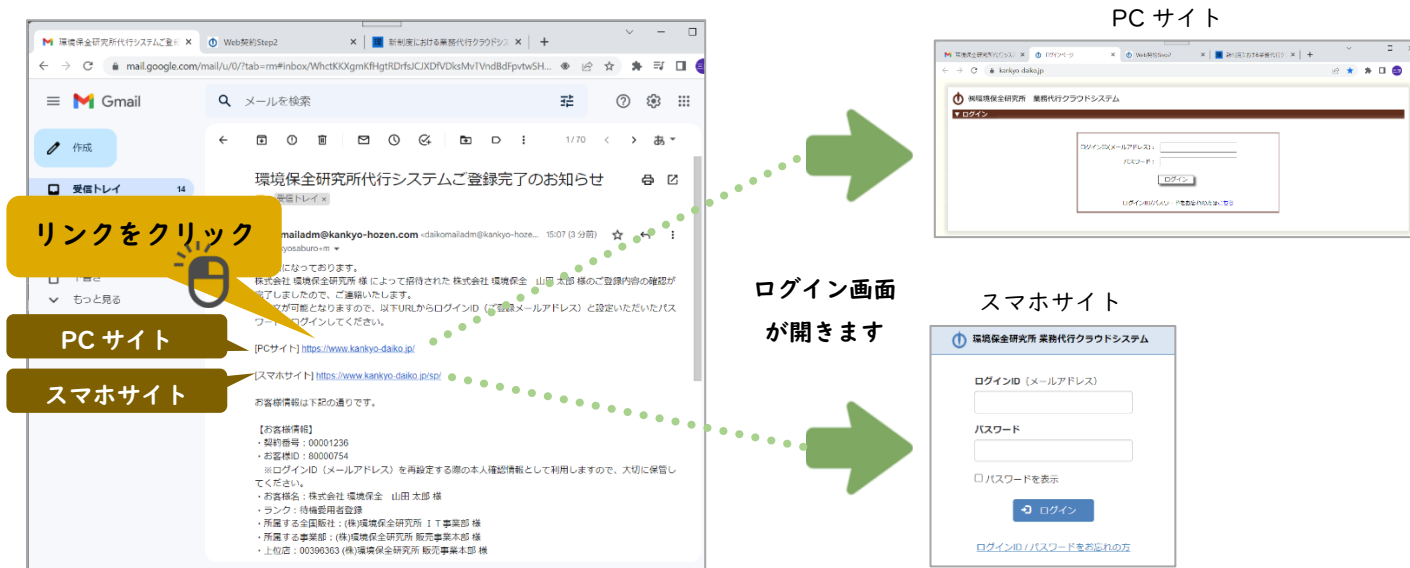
環境保全研究所代行システムご登録 ×　Web契約Step2 ×　新制度における業務代行クラウドシス ×

mail.google.com/mail/u/0/?tab=rm#inbox/WhctKKXgmKfHgtRDrfsJCJXDfVDksMvTVndBdFpvtwSH...

Gmail　メールを検索

作成

受信トレイ 14

下書き

もっと見る

1 / 70

環境保全研究所代行システムご登録完了のお知らせ

受信トレイ ×

mailadm@kankyo-hozen.com <daikomailadm@kankyo-hoze... 15:07 (3 分前)

kyosaburo+m

になっております。
株式会社 環境保全研究所 様 によって招待された 株式会社 環境保全　山田 太郎 様のご登録内容の確認が完了しましたので、ご連絡いたします。
が可能となりますので、以下URLからログインID（ご登録メールアドレス）と設定いただいたパスワードでログインしてください。

[PCサイト] https://www.kankyo-daiko.jp/

[スマホサイト] https://www.kankyo-daiko.jp/sp/

お客様情報は下記の通りです。

【お客様情報】
・契約番号：00001236
・お客様ID：80000754
※ログインID（メールアドレス）を再設定する際の本人確認情報として利用しますので、大切に保管してください。
・お客様名：株式会社 環境保全　山田 太郎 様
・ランク：待機委用者登録
・所属する全国販社：(株)環境保全研究所 ＩＴ事業部 様
・所属する事業部：(株)環境保全研究所 販売事業本部 様
・上位店：00396363 (株)環境保全研究所 販売事業本部 様

リンクをクリック

PC サイト

スマホサイト

ログイン画面
が開きます

PC サイト

kankyo-daiko.jp

環境保全研究所 業務代行クラウドシステム

▼ ログイン

ログインID(メールアドレス)：
パスワード：
ログイン

スマホサイト

環境保全研究所 業務代行クラウドシステム

ログインID（メールアドレス）

パスワード

パスワードを表示

ログイン

ログインID / パスワードをお忘れの方